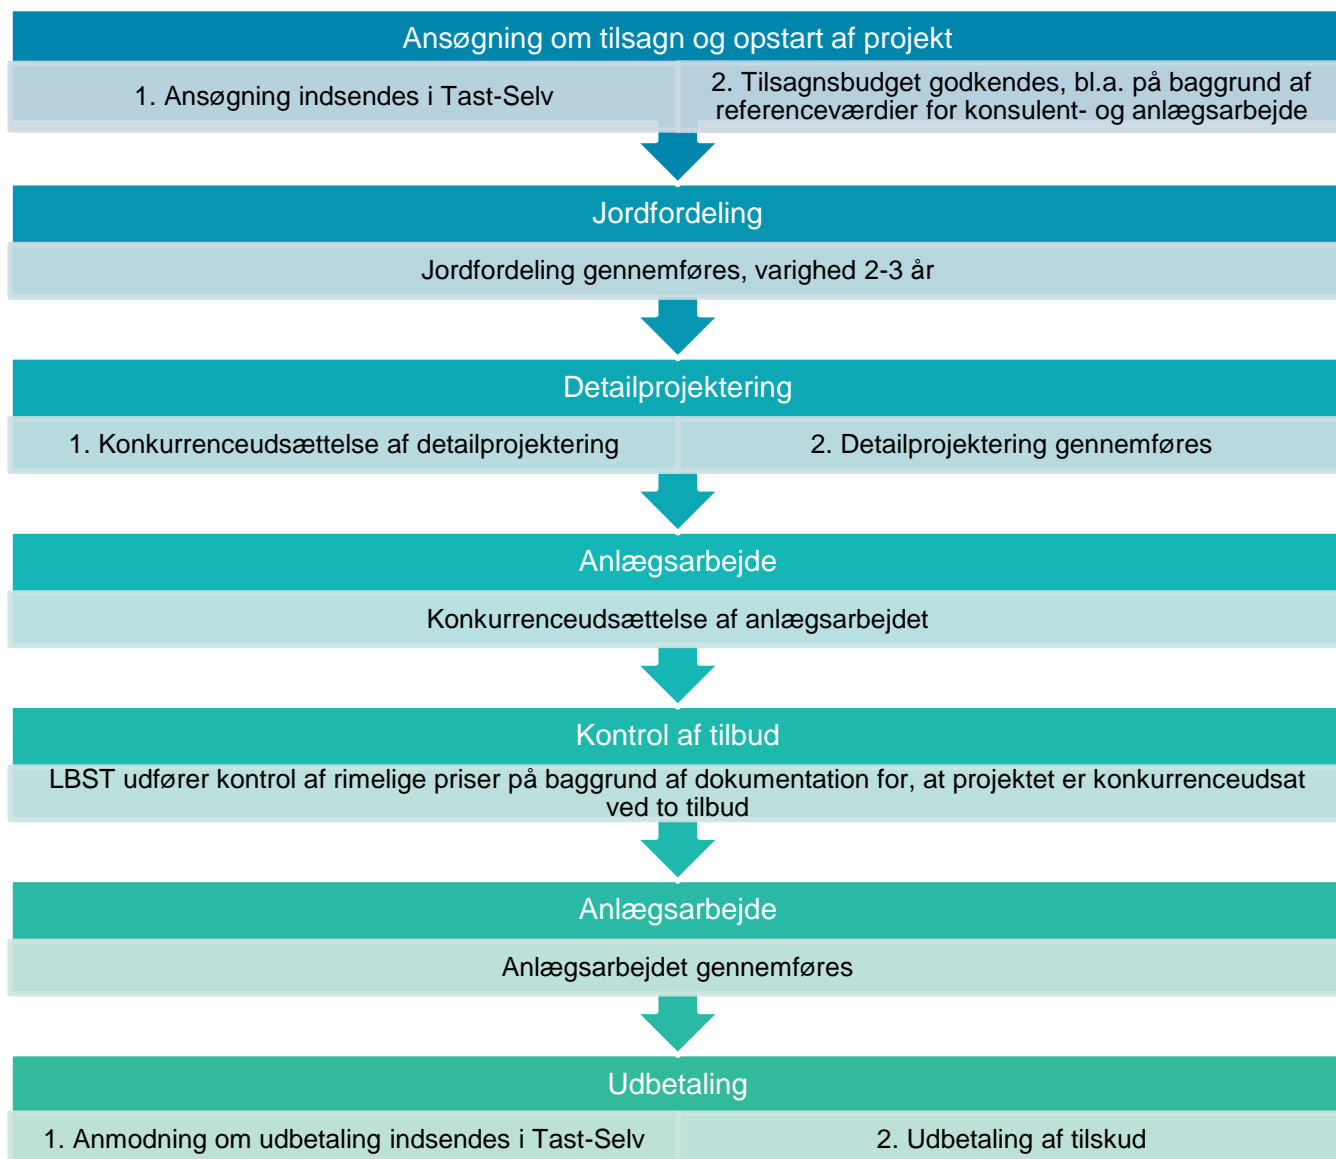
Ansøgning om tilsagn og opstart af projekt

1. Ansøgning indsendes i Tast-Selv

2. Tilsagnsbudget godkendes, bl.a. på baggrund af referenceværdier for konsulent- og anlægsarbejde

Jordfordeling

Jordfordeling gennemføres, varighed 2-3 år

Detailprojektering

1. Konkurrenceudsættelse af detailprojektering

2. Detailprojektering gennemføres

Anlægsarbejde

Konkurrenceudsættelse af anlægsarbejdet

Kontrol af tilbud

LBST udfører kontrol af rimelige priser på baggrund af dokumentation for, at projektet er konkurrenceudsat ved to tilbud

Anlægsarbejde

Anlægsarbejdet gennemføres

Udbetaling

1. Anmodning om udbetaling indsendes i Tast-Selv

2. Udbetaling af tilskud